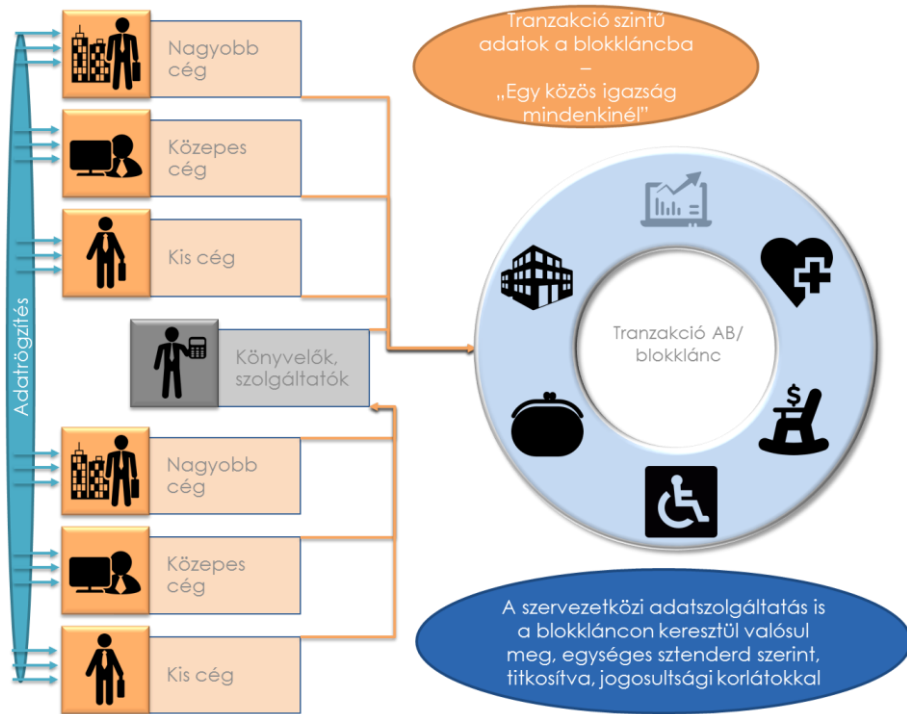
Adatrögzítés

Nagyobb cég

Közepes cég

Kis cég

Könyvelők, szolgáltatók

Nagyobb cég

Közepes cég

Kis cég

Tranzakció szintű adatok a blokkláncba
–
„Egy közös igazság mindenkinél”

Tranzakció AB/ blokklánc

A szervezetközi adatszolgáltatás is a blokkláncon keresztül valósul meg, egységes sztenderd szerint, titkosítva, jogosultsági korlátokkal